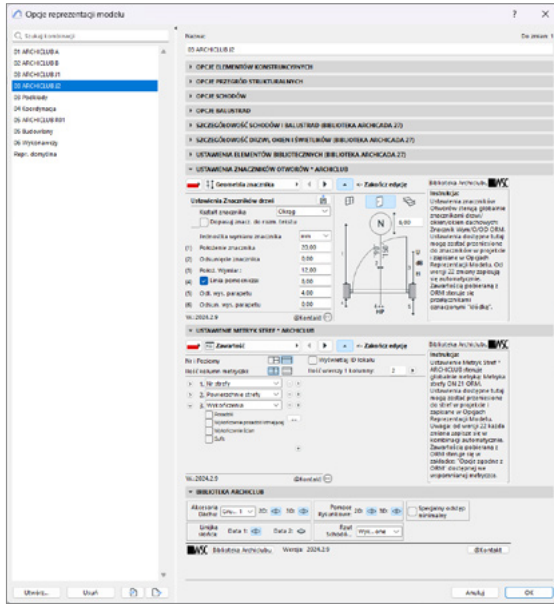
Opcje reprezentacji modelu

?

Szukaj kombinacji

01 ARCHICLUB A
02 ARCHICLUB B
03 ARCHICLUB I1
03 ARCHICLUB I2
03 Podkłady
04 Koordynacja
05 ARCHICLUB R01
06 Budowlany
07 Wykonawczy
Repr. domyślna

Nazwa:
03 ARCHICLUB I2

Dodane: 1

OPCJE ELEMENTÓW KONSTRUKCYJNYCH
OPCJE PRZEGRÓD STRUKTURALNYCH
OPCJE SCHODÓW
OPCJE BALUSTRAD
SZCZEGÓŁOWOŚĆ SCHODÓW I BALUSTRAD (BIBLIOTEKA ARCHICADA 27)
SZCZEGÓŁOWOŚĆ DRZWI, OKIEN I ŚWIETLIKÓW (BIBLIOTEKA ARCHICADA 27)
USTAWIENIA ELEMENTÓW BIBLIOTECZNYCH (BIBLIOTEKA ARCHICADA 27)
USTAWIENIA ZNACZNIKÓW OTWORÓW * ARCHICLUB

Geometria znacznika
Zakończ edycję

Ustawienia Znaczników drzwi
Kształt znacznika
Okrąg
Dopasuj znacz. do rozm. tekstu
Jednostka wymiaru znacznika
mm
Położenie znacznika
20,00
Odsunięcie znacznika
0,00
Położ. Wymiar
12,00
Linia pomocnicza
0,00
Odl. wys. parapetu
4,00
Odsun. wys. parapetu
0,00
Ve. 2024.2.9
Kontakt

N
6,00

Biblioteka Archiclubu
Instrukcja:
Ustawienia znaczników Otworów (Drzwi, Okien, dachowych) Znacznik Wym/O/OD ORM. Ustawienia dostępne tutaj mogą zostać przeniesione do znaczników w projekcie i zapisane w Opcjach Reprezentacji Modelu. Od wersji 22 zmiany zapisują się automatycznie. Zawartość paletami z ORM dostępna jest przełączeniem opcji "Widok".

USTAWIENIE METRYK STREF * ARCHICLUB

Zawartość
Zakończ edycję

Nr i Poziomy
Ilość kolumn metryczki
Wyświetlaj ID tekstu
Ilość wierszy 1 kolumny:
2
1. Nr strefy
2. Powierzchnia strefy
3. Wykończenia
Posadzki
Wykończenie ścian
Wykończenie sufitu
Sufit

Ve. 2024.2.9
Kontakt

Biblioteka Archiclubu
Instrukcja:
Ustawienia Metryk Stref * ARCHICLUB dla globalnej metryki biblioteki strefy ON 21 ORM. Ustawienia dostępne tutaj mogą zostać przeniesione do stref w projekcie i zapisane w Opcjach Reprezentacji Modelu. Uwaga: od wersji 22 każda zmiana zapisuje się w kombinacji automatycznie. Zawartość paletami z ORM dzieje się w zakładce: "Opcje zapisów z ORM" dostępnej we wspomnianej metryczce.

BIBLIOTEKA ARCHICLUB

Akcesoria Okiena
Gru... 1
2D:
3D:
Pomoce Rysunkowe
2D:
3D:
Specjalny widok wymiarowy
Linijka okładki
Data 1:
Data 2:
Rzut Schodów
Wys...one

Biblioteka Archiclubu
Wersja: 2024.2.9
Kontakt

Utwórz...
Usuń

Anuluj
OK